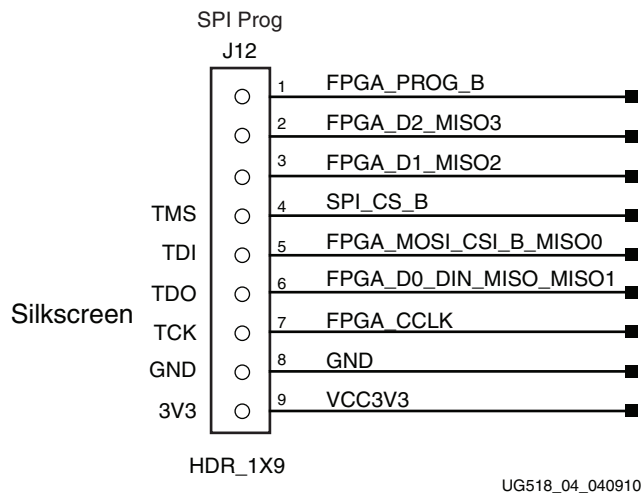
SPI Prog

J12

1 FPGA_PROG_B

2 FPGA_D2_MISO3

3 FPGA_D1_MISO2

TMS 4 SPI_CS_B

TDI 5 FPGA_MOSI_CSI_B_MISO0

TDO 6 FPGA_D0_DIN_MISO_MISO1

Silkscreen

TCK 7 FPGA_CCLK

GND 8 GND

3V3 9 VCC3V3

HDR_1X9

UG518_04_040910